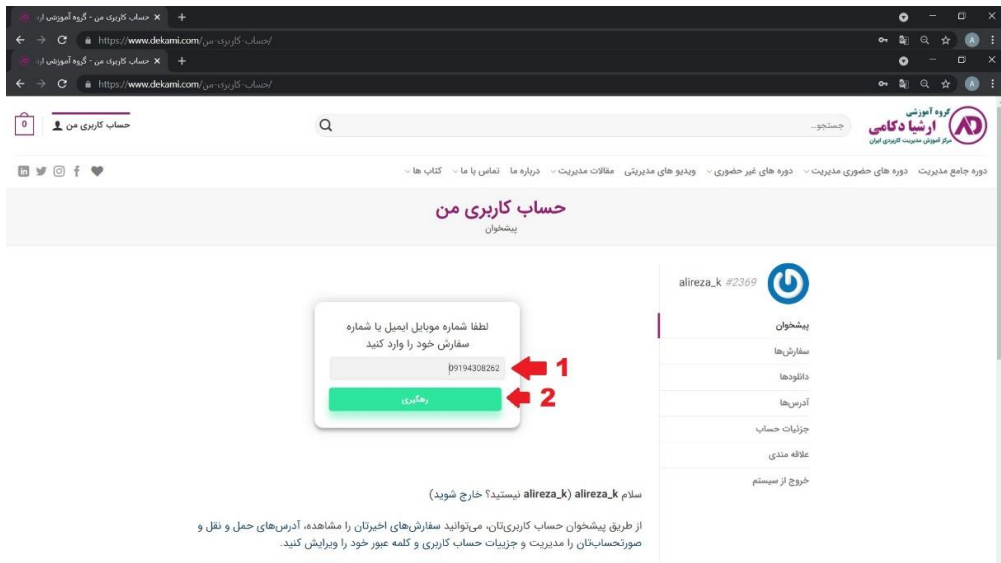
حساب کاربری من - گروه آموزشی ار
https://www.dekami.com/حساب-کاربری-من/
حساب کاربری من - گروه آموزشی ار
https://www.dekami.com/حساب-کاربری-من/

گروه آموزشی
ارشیا دکامی
مرکز آموزش مدیریت کاربردی ایران

جستجو...
حساب کاربری من
0

دوره جامع مدیریت دوره های حضوری مدیریت دوره های غیر حضوری ویدیو های مدیریتی مقالات مدیریت درباره ما تماس با ما کتاب ها

حساب کاربری من
پیشخوان

alireza_k #2369

پیشخوان
سفارش‌ها
دانلودها
آدرس‌ها
جزئیات حساب
علاقه مندی
خروج از سیستم

لطفا شماره موبایل ایمیل یا شماره سفارش خود را وارد کنید
09194308262
رهگیری
1
2

سلام alireza_k (alireza_k نیستید؟ خارج شوید)

از طریق پیشخوان حساب کاربری‌تان، می‌توانید سفارش‌های اخیرتان را مشاهده، آدرس‌های حمل و نقل و صورتحساب‌تان را مدیریت و جزییات حساب کاربری و کلمه عبور خود را ویرایش کنید.